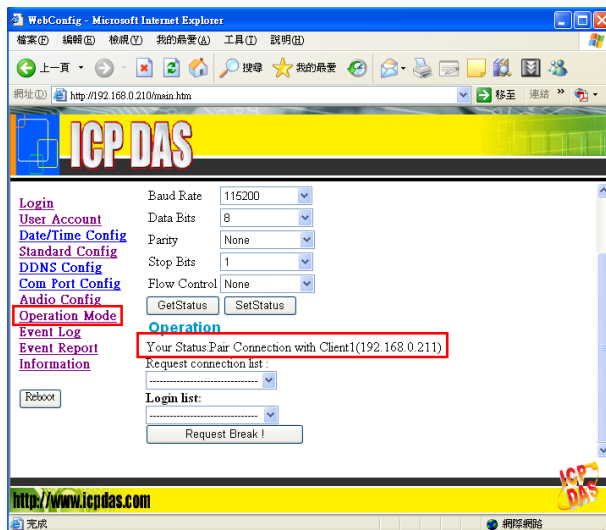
WebConfig - Microsoft Internet Explorer

檔案(F) 編輯(E) 檢視(V) 我的最愛(A) 工具(T) 說明(H)

上一頁 搜尋 我的最愛

網址(D) http://192.168.0.210/main.htm 移至 連結

ICP DAS

Login
User Account
Date/Time Config
Standard Config
DDNS Config
Com Port Config
Audio Config
Operation Mode
Event Log
Event Report
Information

Reboot

| | |
|---|---|
| Baud Rate | 115200 |
| Data Bits | 8 |
| Parity | None |
| Stop Bits | 1 |
| Flow Control | None |

GetStatus SetStatus

Operation

Your Status:Pair Connection with Client1(192.168.0.211)

Request connection list :

--------------------------------

Login list:

--------------------------------

Request Break !

http://www.icpdas.com

ICP DAS

完成 網際網路